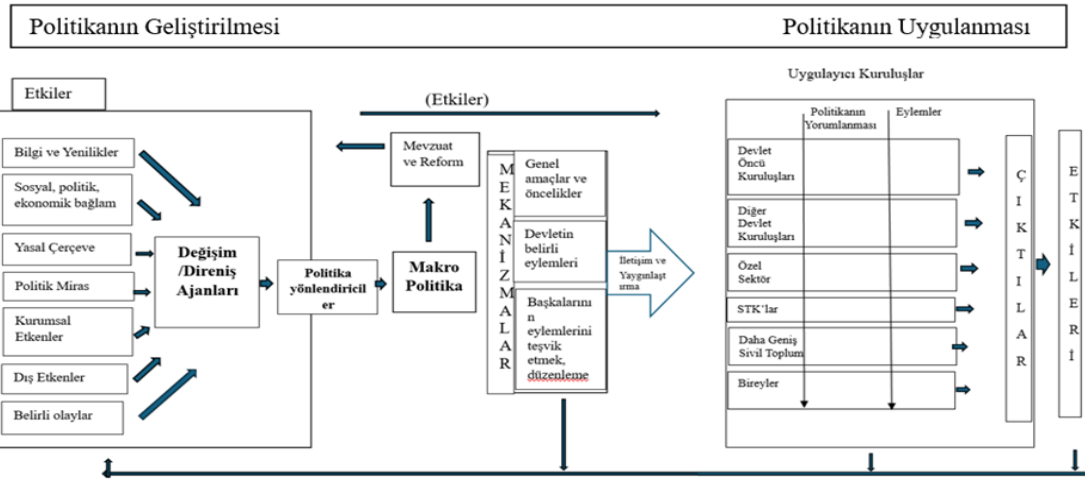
Politikanın Geliştirilmesi

Politikanın Uygulanması

Etkiler

(Etkiler)

Bilgi ve Yenilikler

Sosyal, politik, ekonomik bağlam

Yasal Çerçeve

Politik Miras

Kurumsal Etkenler

Dış Etkenler

Belirli olaylar

Değişim /Direniş Ajanları

Politika yönlendiriciler

Makro Politika

Mevzuat ve Reform

MEKANİZMALAR

Genel amaçlar ve öncelikler

Devletin belirli eylemleri

Başkalarının eylemlerini teşvik etmek, düzenleme

İletişim ve Yaygınlaştırma

Uygulayıcı Kuruluşlar

Politikanın Yorumlanması

Eylemler

Devlet Öncü Kuruluşları

Diğer Devlet Kuruluşları

Özel Sektör

STK'lar

Daha Geniş Sivil Toplum

Bireyler

ÇIKTILAR

ETKİLERİ